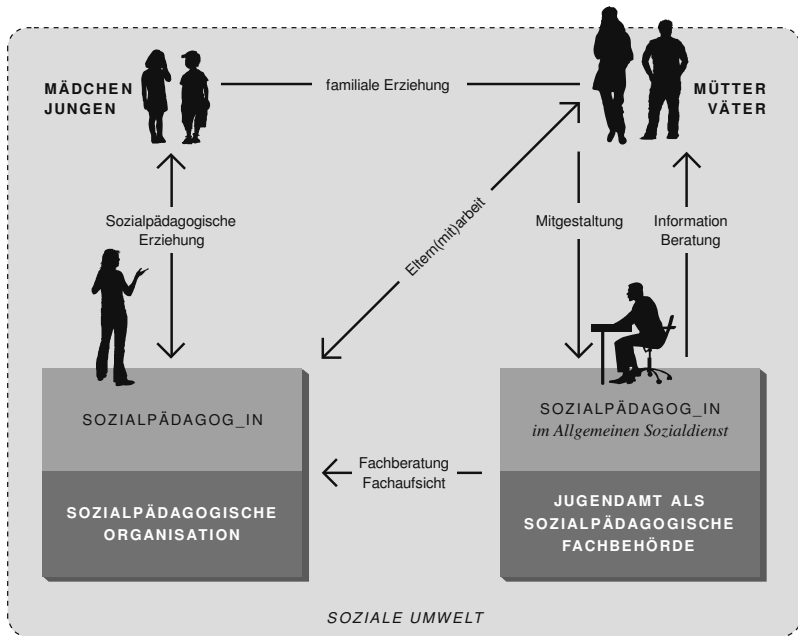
MÄDCHEN
JUNGEN

familiale Erziehung

MÜTTER
VÄTER

Sozialpädagogische
Erziehung

Eltern(mit)arbeit

Mitgestaltung

Information
Beratung

SOZIALPÄDAGOG_IN

SOZIALPÄDAGOGISCHE
ORGANISATION

Fachberatung
Fachaufsicht

SOZIALPÄDAGOG_IN
im Allgemeinen Sozialdienst

JUGENDAMT ALS
SOZIALPÄDAGOGISCHE
FACHBEHÖRDE

SOZIALE UMWELT